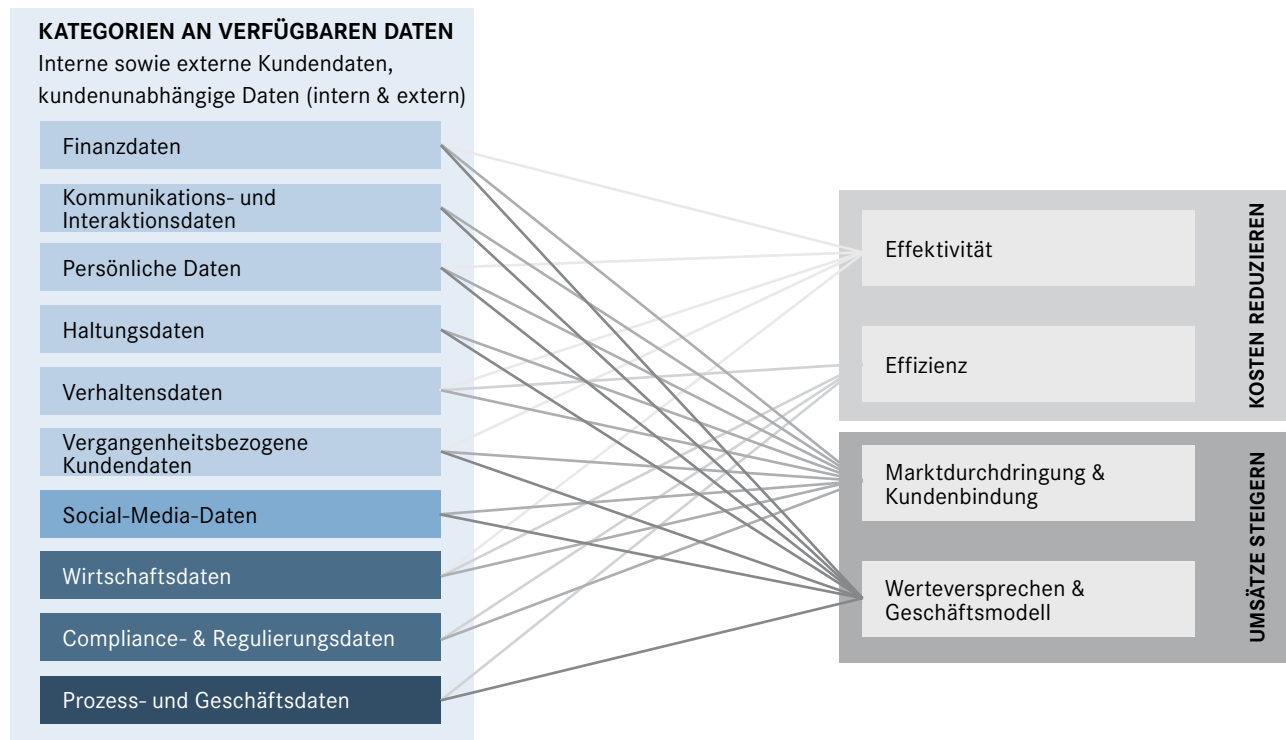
KATEGORIEN AN VERFÜGBAREN DATEN
Interne sowie externe Kundendaten, kundenunabhängige Daten (intern & extern)

Finanzdaten

Kommunikations- und Interaktionsdaten

Persönliche Daten

Haltungsdaten

Verhaltensdaten

Vergangenheitsbezogene Kundendaten

Social-Media-Daten

Wirtschaftsdaten

Compliance- & Regulierungsdaten

Prozess- und Geschäftsdaten

Effektivität

Effizienz

KOSTEN REDUZIEREN

Marktdurchdringung & Kundenbindung

Werteversprechen & Geschäftsmodell

UMSÄTZE STEIGERN